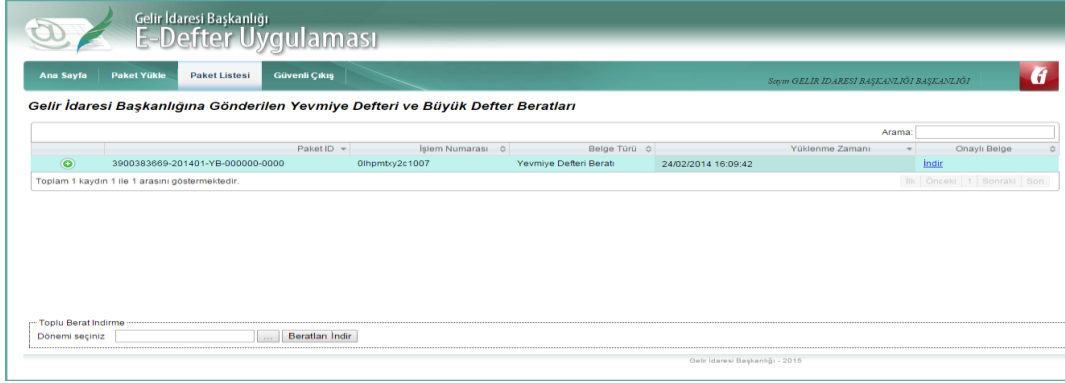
Gelir İdaresi Başkanlığı
E-Defter Uygulaması

Ana Sayfa | Paket Yükle | Paket Listesi | Güvenli Çıkış

Sayın GELİR İDARESİ BAŞKANLIĞI BAŞKANLIĞI

Gelir İdaresi Başkanlığına Gönderilen Yevmiye Defteri ve Büyük Defter Beratları

Arama:

| | Paket ID | İşlem Numarası | Belge Türü | Yüklenme Zamanı | Onaylı Belge |
|---|---|---|---|---|---|
| | 3900383669-201401-YB-000000-0000 | 0lhpmtxy2c1007 | Yevmiye Defteri Beratı | 24/02/2014 16:09:42 | İndir |

Toplam 1 kaydın 1 ile 1 arasını göstermektedir.

İlk | Önceki | 1 | Sonraki | Son

Toplu Berat İndirme
Dönemi seçiniz ... Beratları İndir

Gelir İdaresi Başkanlığı - 2015